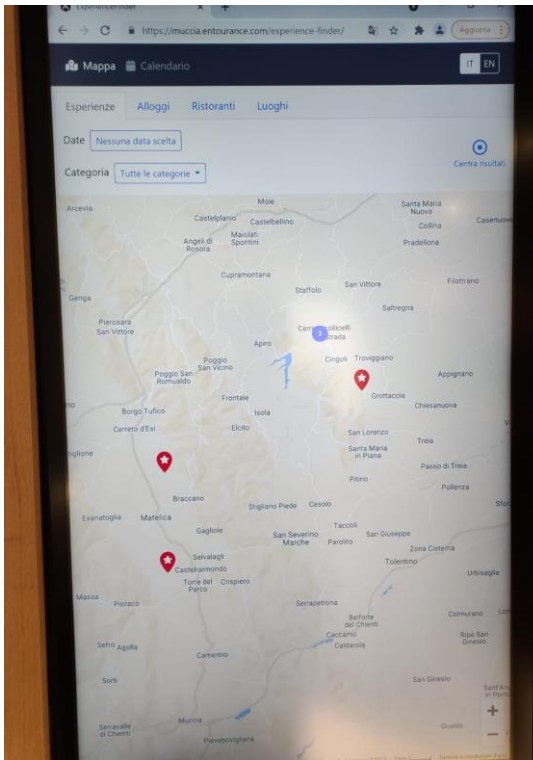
ExperienceFinder

https://muccia.entourance.com/experience-finder/

Aggiorna

Mappa Calendario

IT EN

Esperienze Alloggi Ristoranti Luoghi

Date Nessuna data scelta

Centra risultati

Categoria Tutte le categorie

Arcevia
Moie
Santa Maria Nuova
Castelplanio
Castelbellino
Casenuova
Collina
Maiolati Spontini
Angeli di Rosora
Pradellona
Cupramontana
San Vittore
Filottrano
Staffolo
Genga
Saltregna
Pierosara San Vittore
Cerreto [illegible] Collicelli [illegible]strada
Apiro
Cingoli
Troviggiano
Poggio San Vicino
Appignano
Poggio San Romualdo
Grottaccia
Frontale
Chiesanuova
Borgo Tufico
Isola
Cerreto d'Esi
Elcito
San Lorenzo
Treia
Santa Maria in Piane
Passo di Treia
Pitino
Pollenza
Braccano
Esanatoglia
Matelica
Stigliano Piede
Cesolo
Tacconi
Gagliole
San Severino Marche
Parolito
San Giuseppe
Zona Cisterna
Tolentino
Selvalagli
Castelraimondo
Urbisaglia
Torre del Parco
Crispiero
Massa
Pioraco
Serrapetrona
Colmurano
Belforte del Chienti
Caccamo
Ripe San Ginesio
Caldarola
Sefro
Agolla
Camerino
Sorti
San Ginesio
Serravalle di Chienti
Muccia
Pievebovigliana